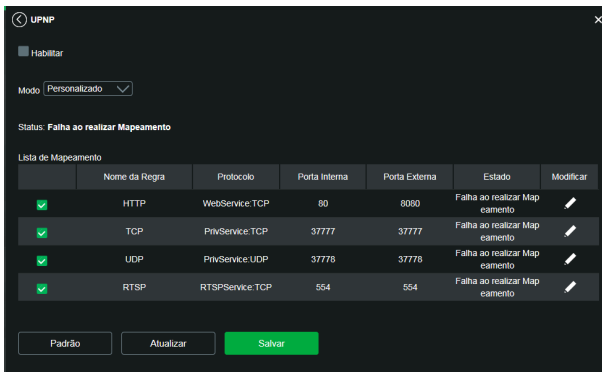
UPNP

Habilitar

Modo Personalizado

Status: Falha ao realizar Mapeamento

Lista de Mapeamento

|  | Nome da Regra | Protocolo | Porta Interna | Porta Externa | Estado | Modificar |
|---|---|---|---|---|---|---|
|  | HTTP | WebService:TCP | 80 | 8080 | Falha ao realizar Mapeamento |  |
|  | TCP | PrivService:TCP | 37777 | 37777 | Falha ao realizar Mapeamento |  |
|  | UDP | PrivService:UDP | 37778 | 37778 | Falha ao realizar Mapeamento |  |
|  | RTSP | RTSPService:TCP | 554 | 554 | Falha ao realizar Mapeamento |  |

Padrão Atualizar Salvar